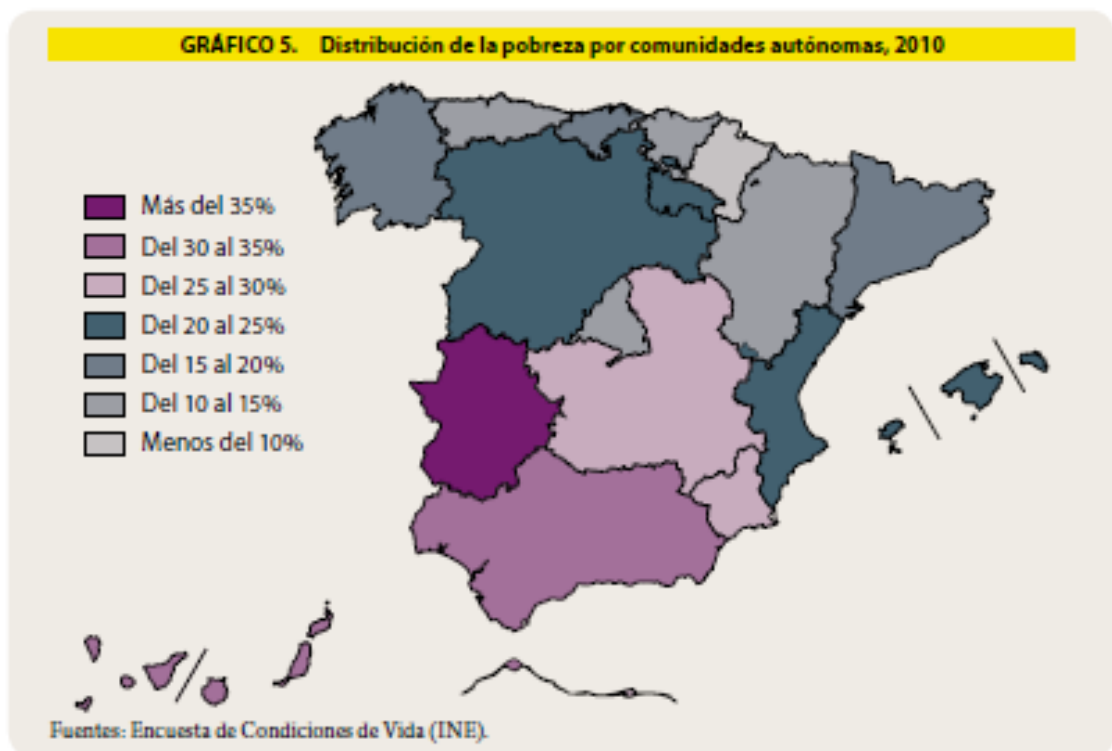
GRÁFICO 5. Distribución de la pobreza por comunidades autónomas, 2010

Más del 35%
Del 30 al 35%
Del 25 al 30%
Del 20 al 25%
Del 15 al 20%
Del 10 al 15%
Menos del 10%

Fuentes: Encuesta de Condiciones de Vida (INE).